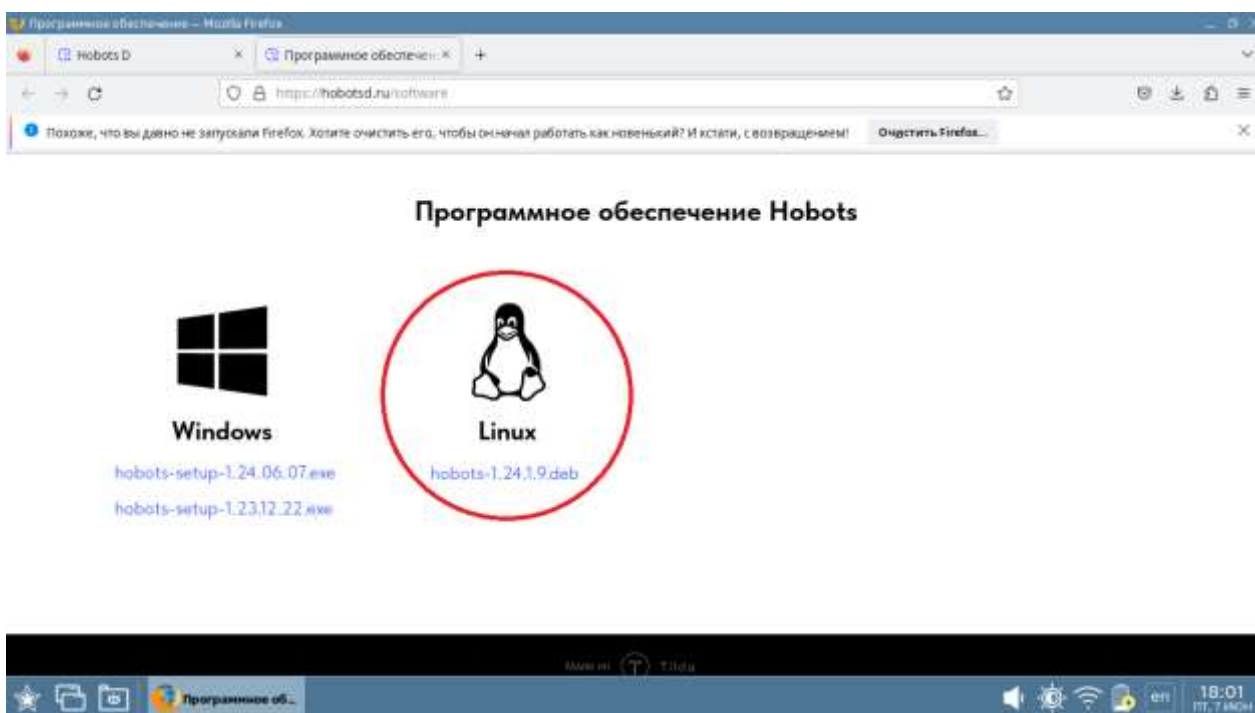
Программное обеспечение — Mozilla Firefox

Hobots D ×

Программное обеспече ×

+

https://hobotsd.ru/software

Похоже, что вы давно не запускали Firefox. Хотите очистить его, чтобы он начал работать как новенький? И кстати, с возвращением!

Очистить Firefox...

Программное обеспечение Hobots

Windows

hobots-setup-1.24.06.07.exe

hobots-setup-1.23.12.22.exe

Linux

hobots-1.24.1.9.deb

Made on Tilda

Программное об...

en

18:01

пт, 7 июня